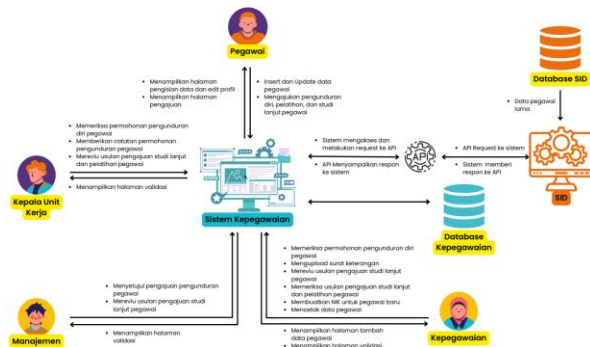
Pegawai

Menampilkan halaman pengisian data dan edit profil
Menampilkan halaman pengajuan

Insert dan Update data pegawai
Mengajukan pengunduran diri, pelatihan, dan studi lanjut pegawai

Database SID

Data pegawai lama

Memeriksa permohonan pengunduran diri pegawai
Memberikan catatan permohonan pengunduran pegawai
Mereviu usulan pengajuan studi lanjut dan pelatihan pegawai

Menampilkan halaman validasi

Kepala Unit Kerja

Sistem mengakses dan melakukan request ke API

API Menyampaikan respon ke sistem

API

API Request ke sistem

Sistem memberi respon ke API

SID

Sistem Kepegawaian

Database Kepegawaian

Memeriksa permohonan pengunduran diri pegawai
Mengupload surat keterangan
Mereviu usulan pengajuan studi lanjut pegawai
Memeriksa usulan pengajuan studi lanjut dan pelatihan pegawai
Membuatkan NIK untuk pegawai baru
Mencetak data pegawai

Menyetujui pengajuan pengunduran pegawai
Mereviu usulan pengajuan studi lanjut pegawai

Menampilkan halaman validasi

Manajemen

Menampilkan halaman tambah data pegawai
Menampilkan halaman validasi

Kepegawaian